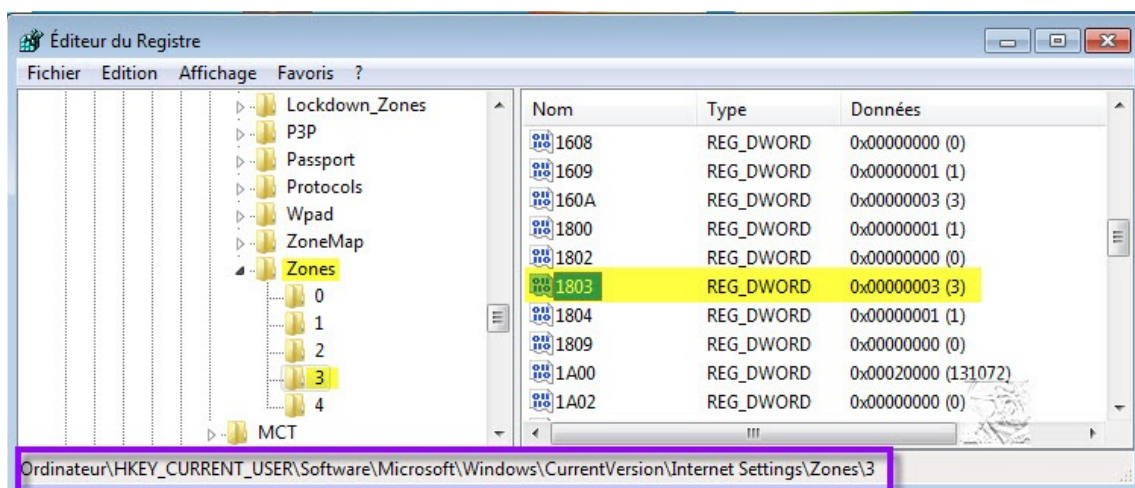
Éditeur du Registre

Fichier Edition Affichage Favoris ?

Lockdown_Zones
P3P
Passport
Protocols
Wpad
ZoneMap
Zones
0
1
2
3
4
MCT

| Nom | Type | Données |
|---|---|---|
| 1608 | REG_DWORD | 0x00000000 (0) |
| 1609 | REG_DWORD | 0x00000001 (1) |
| 160A | REG_DWORD | 0x00000003 (3) |
| 1800 | REG_DWORD | 0x00000001 (1) |
| 1802 | REG_DWORD | 0x00000000 (0) |
| 1803 | REG_DWORD | 0x00000003 (3) |
| 1804 | REG_DWORD | 0x00000001 (1) |
| 1809 | REG_DWORD | 0x00000000 (0) |
| 1A00 | REG_DWORD | 0x00020000 (131072) |
| 1A02 | REG_DWORD | 0x00000000 (0) |

Ordinateur\HKEY_CURRENT_USER\Software\Microsoft\Windows\CurrentVersion\Internet Settings\Zones\3